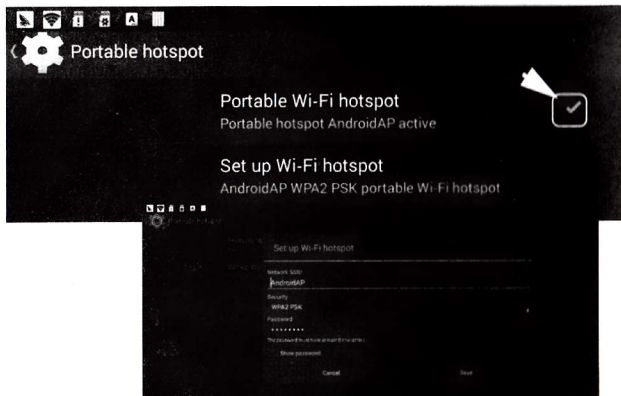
Portable hotspot

Portable Wi-Fi hotspot
Portable hotspot AndroidAP active

Set up Wi-Fi hotspot
AndroidAP WPA2 PSK portable Wi-Fi hotspot

Set up Wi-Fi hotspot

Network SSID
AndroidAP

Security
WPA2 PSK

Password
••••••••

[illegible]

Show password

Cancel

Save